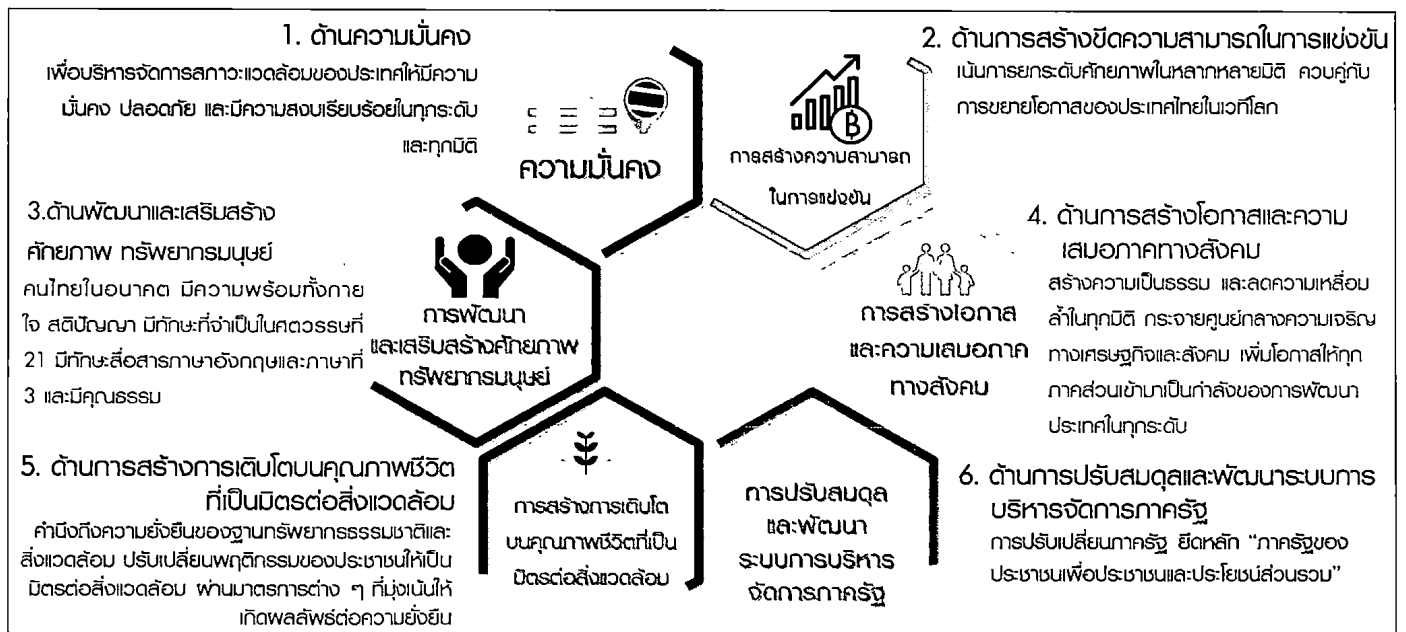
1. ด้านความมั่นคง

เพื่อบริหารจัดการสภาวะแวดล้อมของประเทศให้มีความมั่นคง ปลอดภัย และมีความสงบเรียบร้อยในทุกระดับและทุกมิติ

ความมั่นคง

2. ด้านการสร้างขีดความสามารถในการแข่งขัน

เน้นการยกระดับศักยภาพในหลากหลายมิติ ควบคู่กับการขยายโอกาสของประเทศไทยในเวทีโลก

การสร้างความสามารถในการแข่งขัน

3.ด้านพัฒนาและเสริมสร้างศักยภาพ ทรัพยากรมนุษย์

คนไทยในอนาคต มีความพร้อมทั้งกาย ใจ สติปัญญา มีทักษะที่จำเป็นในศตวรรษที่ 21 มีทักษะสื่อสารภาษาอังกฤษและภาษาที่ 3 และมีคุณธรรม

การพัฒนาและเสริมสร้างศักยภาพทรัพยากรมนุษย์

4. ด้านการสร้างโอกาสและความเสมอภาคทางสังคม

สร้างความเป็นธรรม และลดความเหลื่อมล้ำในทุกมิติ กระจายศูนย์กลางความเจริญทางเศรษฐกิจและสังคม เพิ่มโอกาสให้ทุกภาคส่วนเข้ามาเป็นกำลังของการพัฒนาประเทศในทุกระดับ

การสร้างโอกาสและความเสมอภาคทางสังคม

5. ด้านการสร้างการเติบโตบนคุณภาพชีวิตที่เป็นมิตรต่อสิ่งแวดล้อม

คำนึงถึงความยั่งยืนของฐานทรัพยากรธรรมชาติและสิ่งแวดล้อม ปรับเปลี่ยนพฤติกรรมของประชาชนให้เป็นมิตรต่อสิ่งแวดล้อม ผ่านมาตรการต่าง ๆ ที่มุ่งเน้นให้เกิดผลลัพธ์ต่อความยั่งยืน

การสร้างการเติบโตบนคุณภาพชีวิตที่เป็นมิตรต่อสิ่งแวดล้อม

การปรับสมดุลและพัฒนาระบบการบริหารจัดการภาครัฐ

6. ด้านการปรับสมดุลและพัฒนาระบบการบริหารจัดการภาครัฐ

การปรับเปลี่ยนภาครัฐ ยึดหลัก "ภาครัฐของประชาชนเพื่อประชาชนและประโยชน์ส่วนรวม"